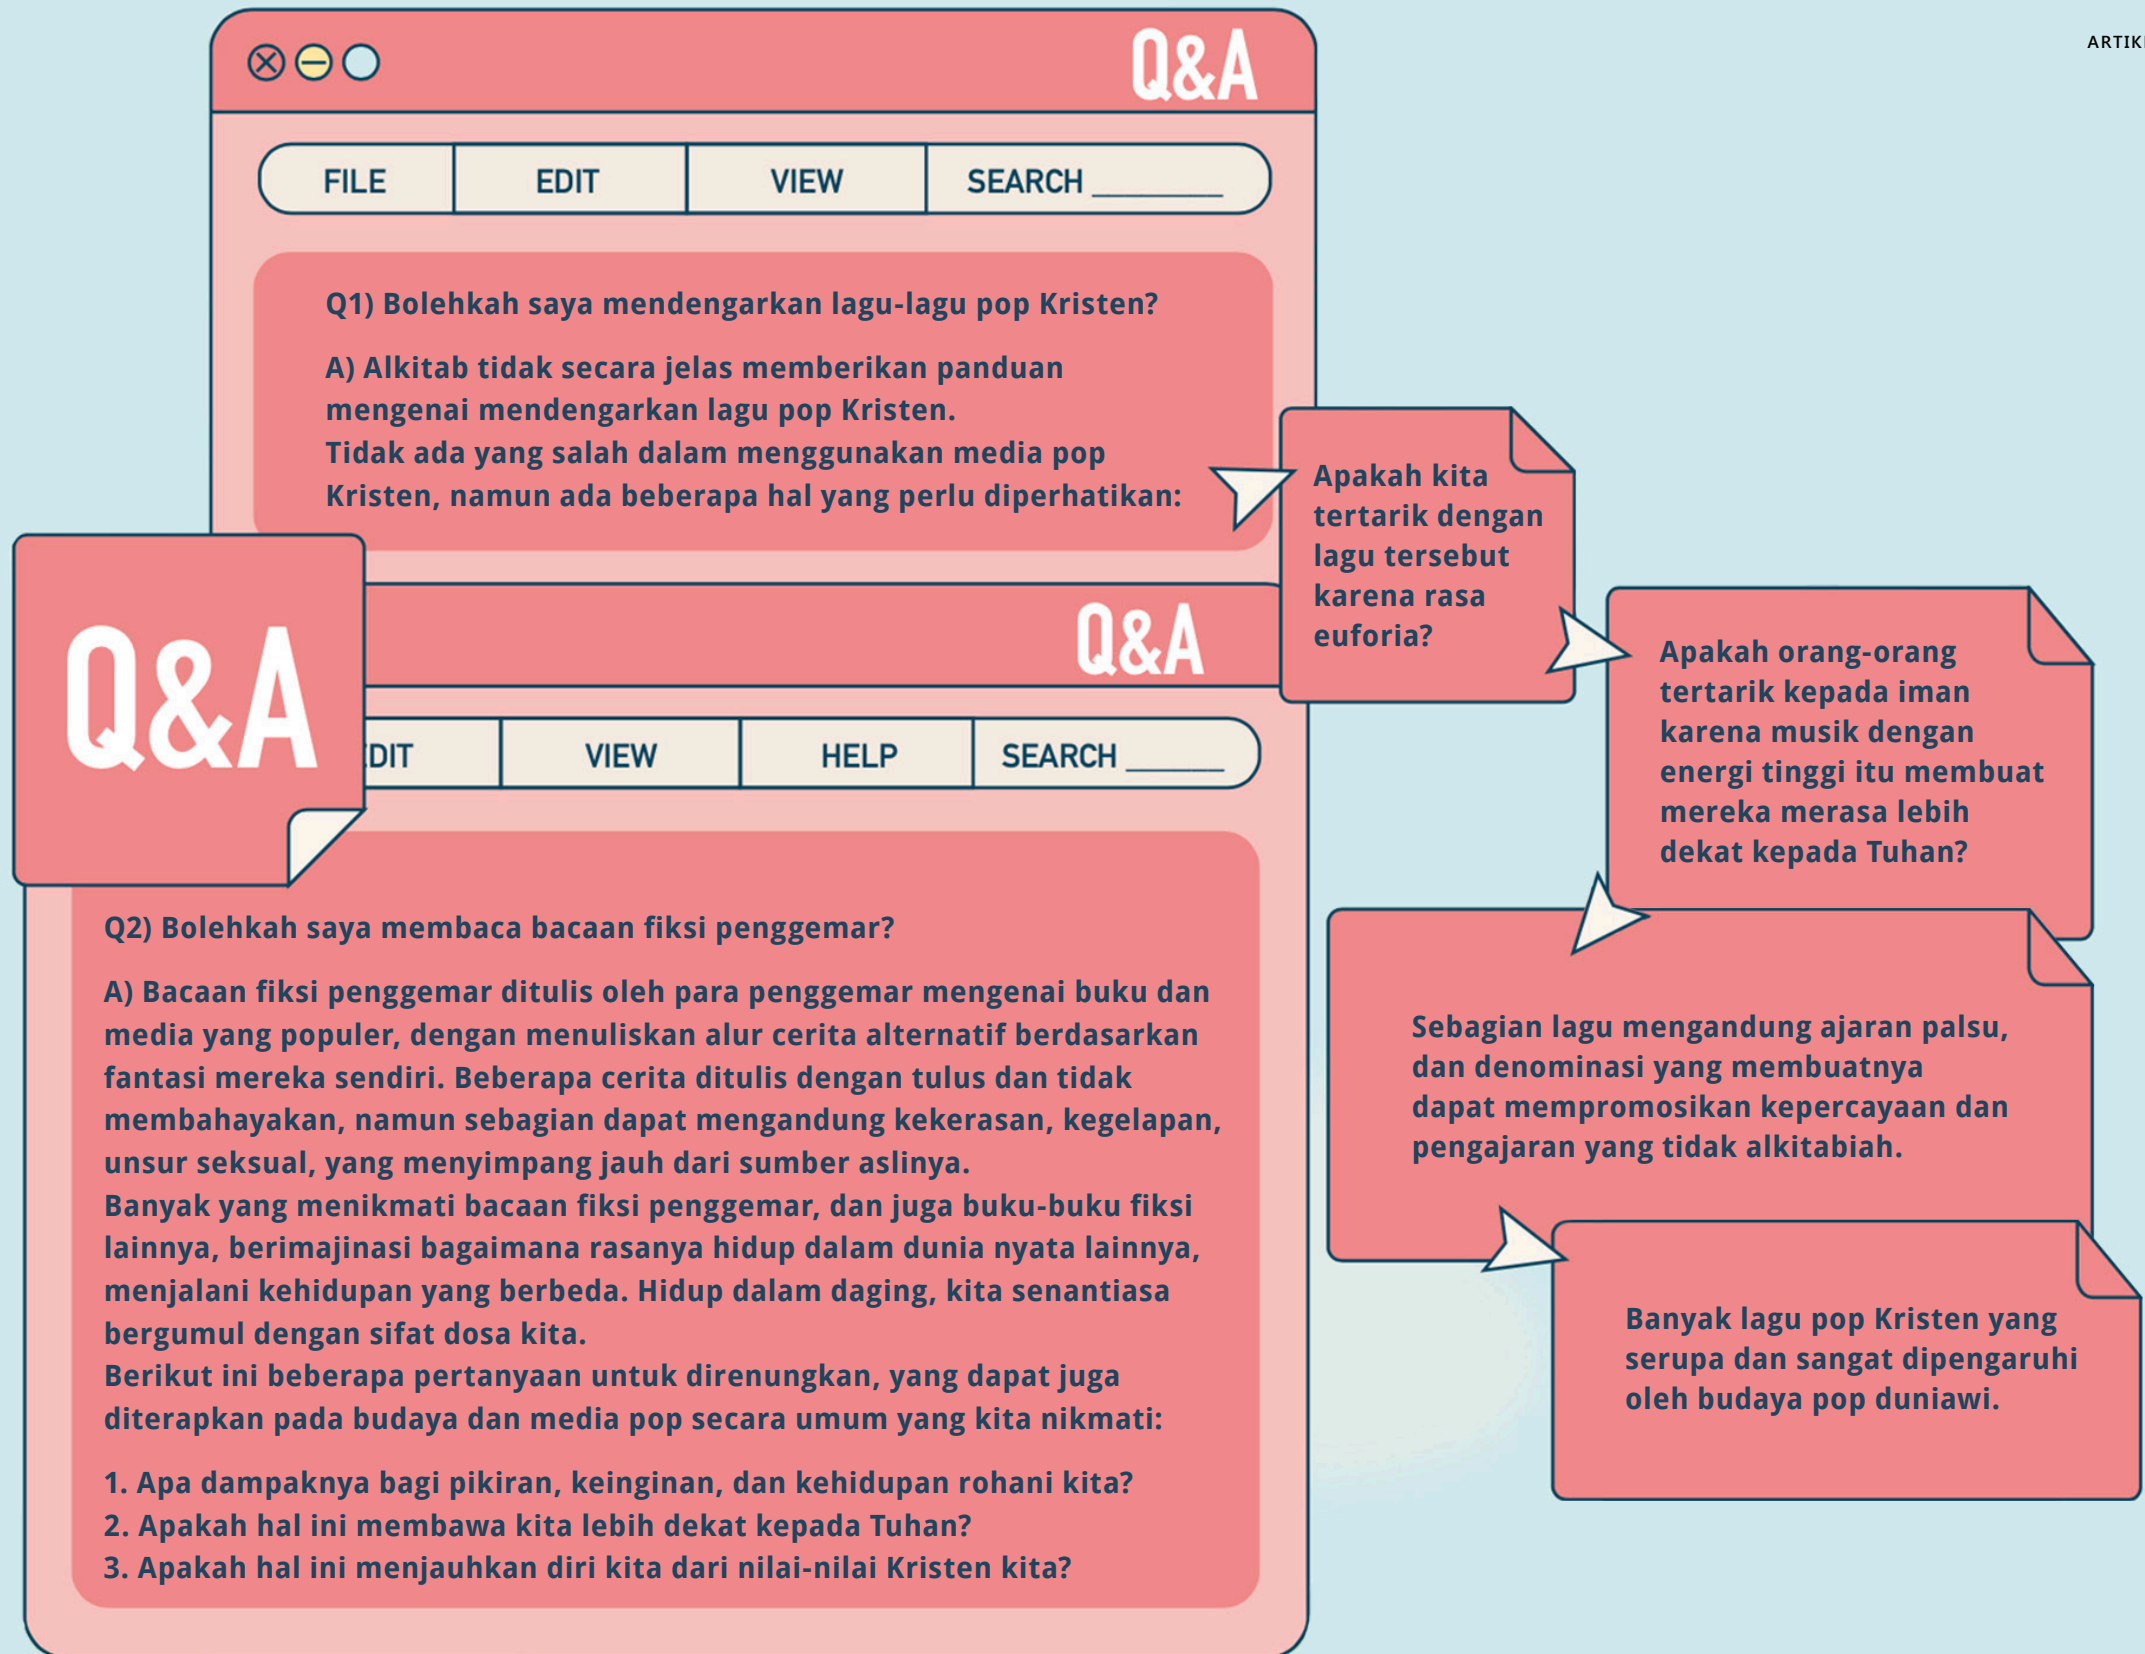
ARTIK

Q&A

FILE | EDIT | VIEW | SEARCH

Q1) Bolehkah saya mendengarkan lagu-lagu pop Kristen?

A) Alkitab tidak secara jelas memberikan panduan mengenai mendengarkan lagu pop Kristen.
Tidak ada yang salah dalam menggunakan media pop Kristen, namun ada beberapa hal yang perlu diperhatikan:

Apakah kita tertarik dengan lagu tersebut karena rasa euforia?

Apakah orang-orang tertarik kepada iman karena musik dengan energi tinggi itu membuat mereka merasa lebih dekat kepada Tuhan?

Sebagian lagu mengandung ajaran palsu, dan denominasi yang membuatnya dapat mempromosikan kepercayaan dan pengajaran yang tidak alkitabiah.

Banyak lagu pop Kristen yang serupa dan sangat dipengaruhi oleh budaya pop duniawi.

Q&A

Q&A

DIT | VIEW | HELP | SEARCH

Q2) Bolehkah saya membaca bacaan fiksi penggemar?

A) Bacaan fiksi penggemar ditulis oleh para penggemar mengenai buku dan media yang populer, dengan menuliskan alur cerita alternatif berdasarkan fantasi mereka sendiri. Beberapa cerita ditulis dengan tulus dan tidak membahayakan, namun sebagian dapat mengandung kekerasan, kegelapan, unsur seksual, yang menyimpang jauh dari sumber aslinya.
Banyak yang menikmati bacaan fiksi penggemar, dan juga buku-buku fiksi lainnya, berimajinasi bagaimana rasanya hidup dalam dunia nyata lainnya, menjalani kehidupan yang berbeda. Hidup dalam daging, kita senantiasa bergumul dengan sifat dosa kita.
Berikut ini beberapa pertanyaan untuk direnungkan, yang dapat juga diterapkan pada budaya dan media pop secara umum yang kita nikmati:

1. Apa dampaknya bagi pikiran, keinginan, dan kehidupan rohani kita?
2. Apakah hal ini membawa kita lebih dekat kepada Tuhan?
3. Apakah hal ini menjauhkan diri kita dari nilai-nilai Kristen kita?